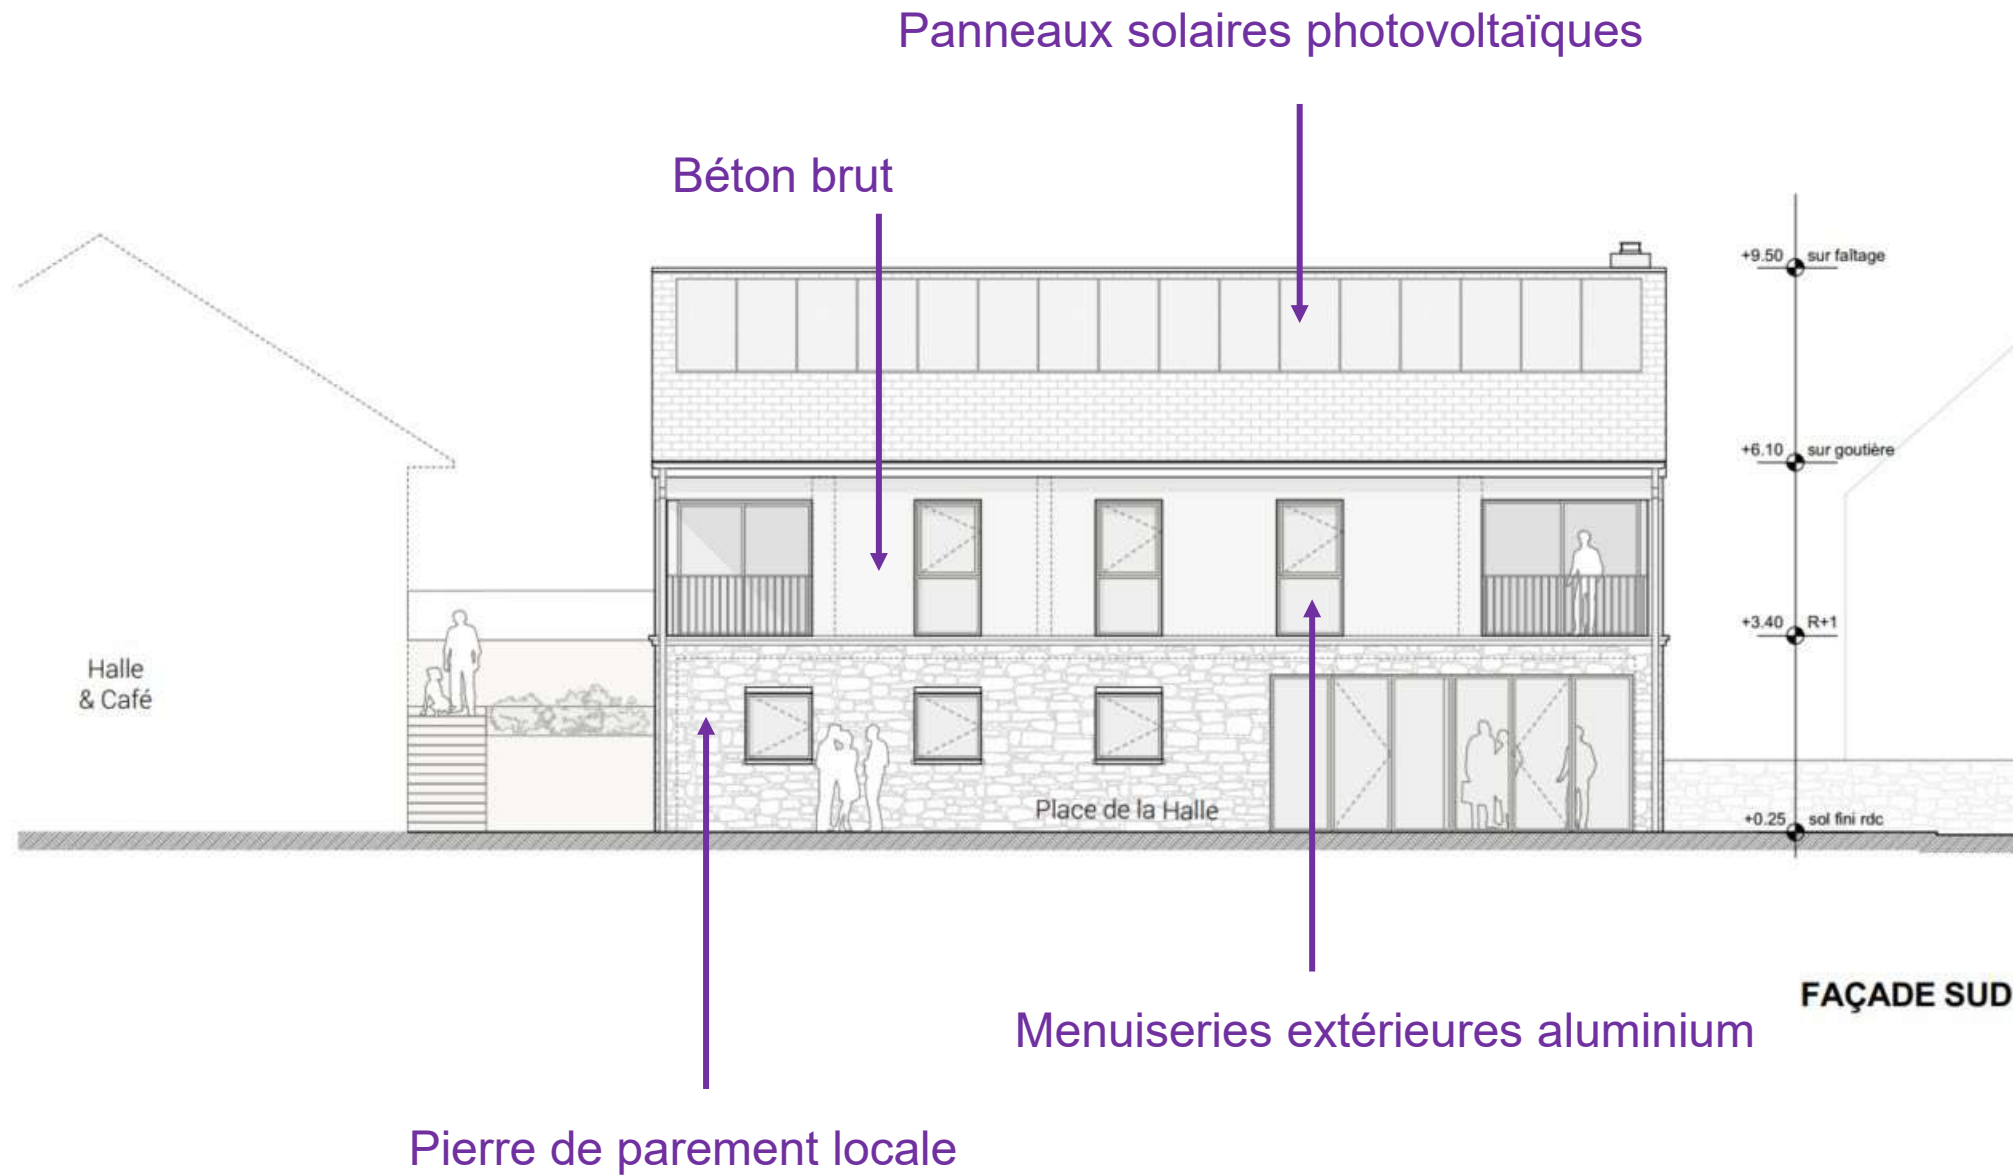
Panneaux solaires photovoltaïques

Béton brut

+9.50 sur faîtage

+6.10 sur goutière

+3.40 R+1

Halle
& Café

Place de la Halle

+0.25 sol fini rdc

FAÇADE SUD

Menuiseries extérieures aluminium

Pierre de parement locale